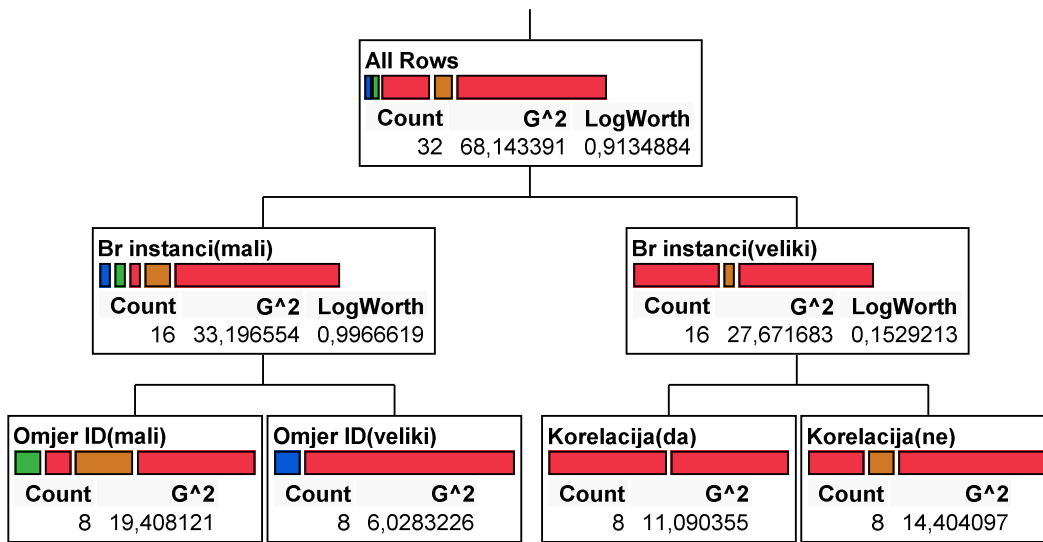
All Rows

| Count | G^2 | LogWorth |
|---|---|---|
| 32 | 68,143391 | 0,9134884 |

Br instanci(mali)

| Count | G^2 | LogWorth |
|---|---|---|
| 16 | 33,196554 | 0,9966619 |

Br instanci(veliki)

| Count | G^2 | LogWorth |
|---|---|---|
| 16 | 27,671683 | 0,1529213 |

Omjer ID(mali)

| Count | G^2 |
|---|---|
| 8 | 19,408121 |

Omjer ID(veliki)

| Count | G^2 |
|---|---|
| 8 | 6,0283226 |

Korelacija(da)

| Count | G^2 |
|---|---|
| 8 | 11,090355 |

Korelacija(ne)

| Count | G^2 |
|---|---|
| 8 | 14,404097 |